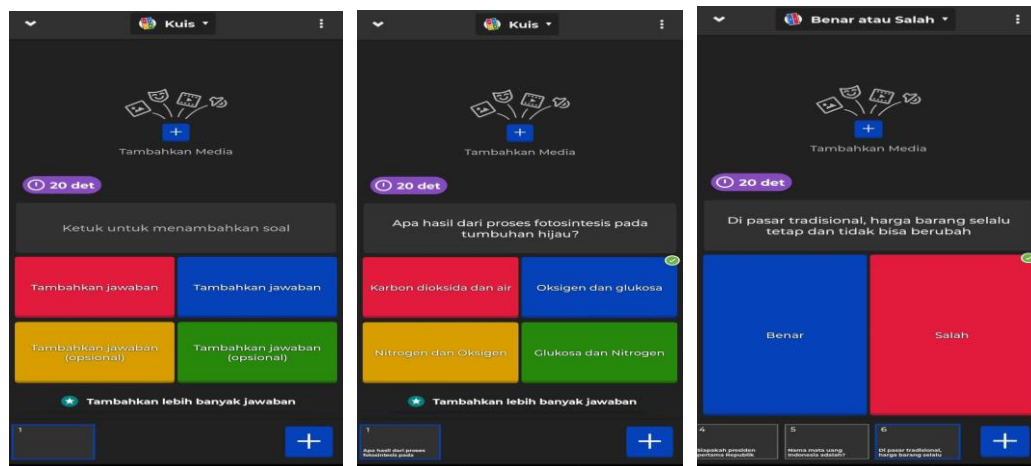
Kuis

Tambahkan Media

20 det

Ketuk untuk menambahkan soal

Tambahkan jawaban

Tambahkan jawaban

Tambahkan jawaban (opsional)

Tambahkan jawaban (opsional)

Tambahkan lebih banyak jawaban

1

Kuis

Tambahkan Media

20 det

Apa hasil dari proses fotosintesis pada tumbuhan hijau?

Karbon dioksida dan air

Oksigen dan glukosa

Nitrogen dan Oksigen

Glukosa dan Nitrogen

Tambahkan lebih banyak jawaban

1
Apa hasil dari proses fotosintesis pada

Benar atau Salah

Tambahkan Media

20 det

Di pasar tradisional, harga barang selalu tetap dan tidak bisa berubah

Benar

Salah

4
Siapakah presiden pertama Republik

5
Nama mata uang Indonesia adalah?

6
Di pasar tradisional, harga barang selalu